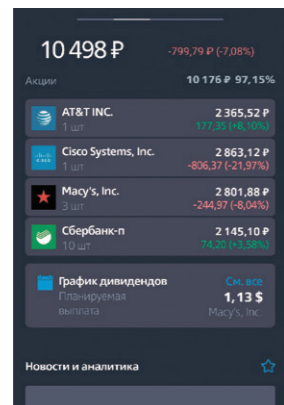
10 498 ₽ -799,79 ₽ (-7,08%)

Акции 10 176 ₽ 97,15%

AT&T INC.
1 шт
2 365,52 ₽
177,35 ₽ (+8,10%)

Cisco Systems, Inc.
1 шт
2 863,12 ₽
-806,37 (-21,97%)

Macy's, Inc.
3 шт
2 801,88 ₽
-244,97 (-8,04%)

Сбербанк-п
10 шт
2 145,10 ₽
74,20 (+3,58%)

График дивидендов
Планируемая выплата
См. все
1,13 $
Macy's, Inc.

Новости и аналитика